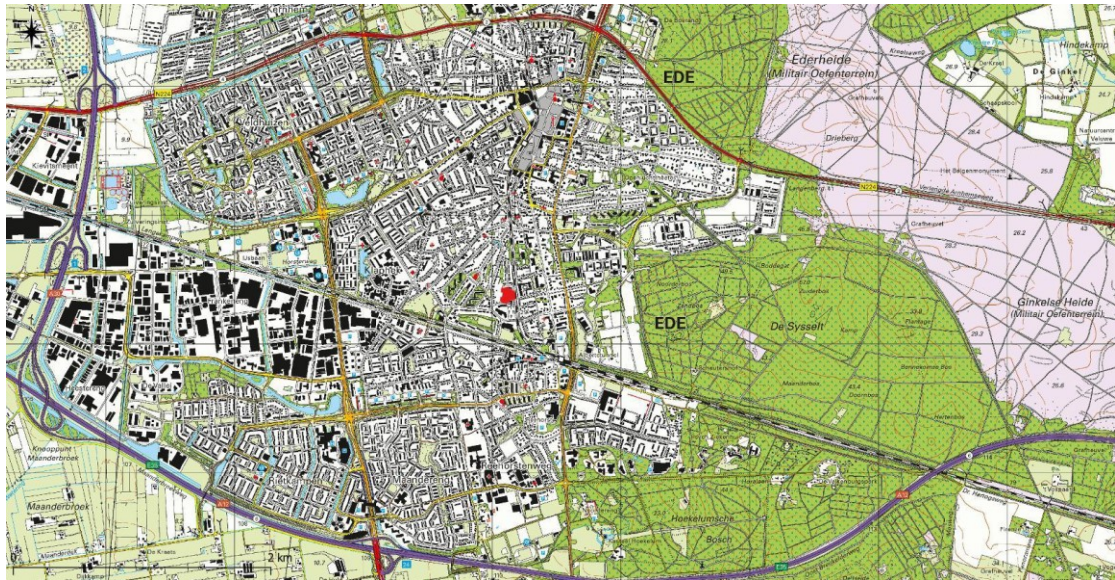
N
EDE
Ederheide
(Militair Oefenterrein)
De Ginkel
N224
N224
EDE
De Sysselt
Ginkelse Heide
(Militair Oefenterrein)
A12
A12
A30
Maanderbroek
Hoekelumsche Bosch
Kernhem
Veldhuizen
Kievitsmeer
Drieberg
Maanderzand
Kraaipoort
2 km